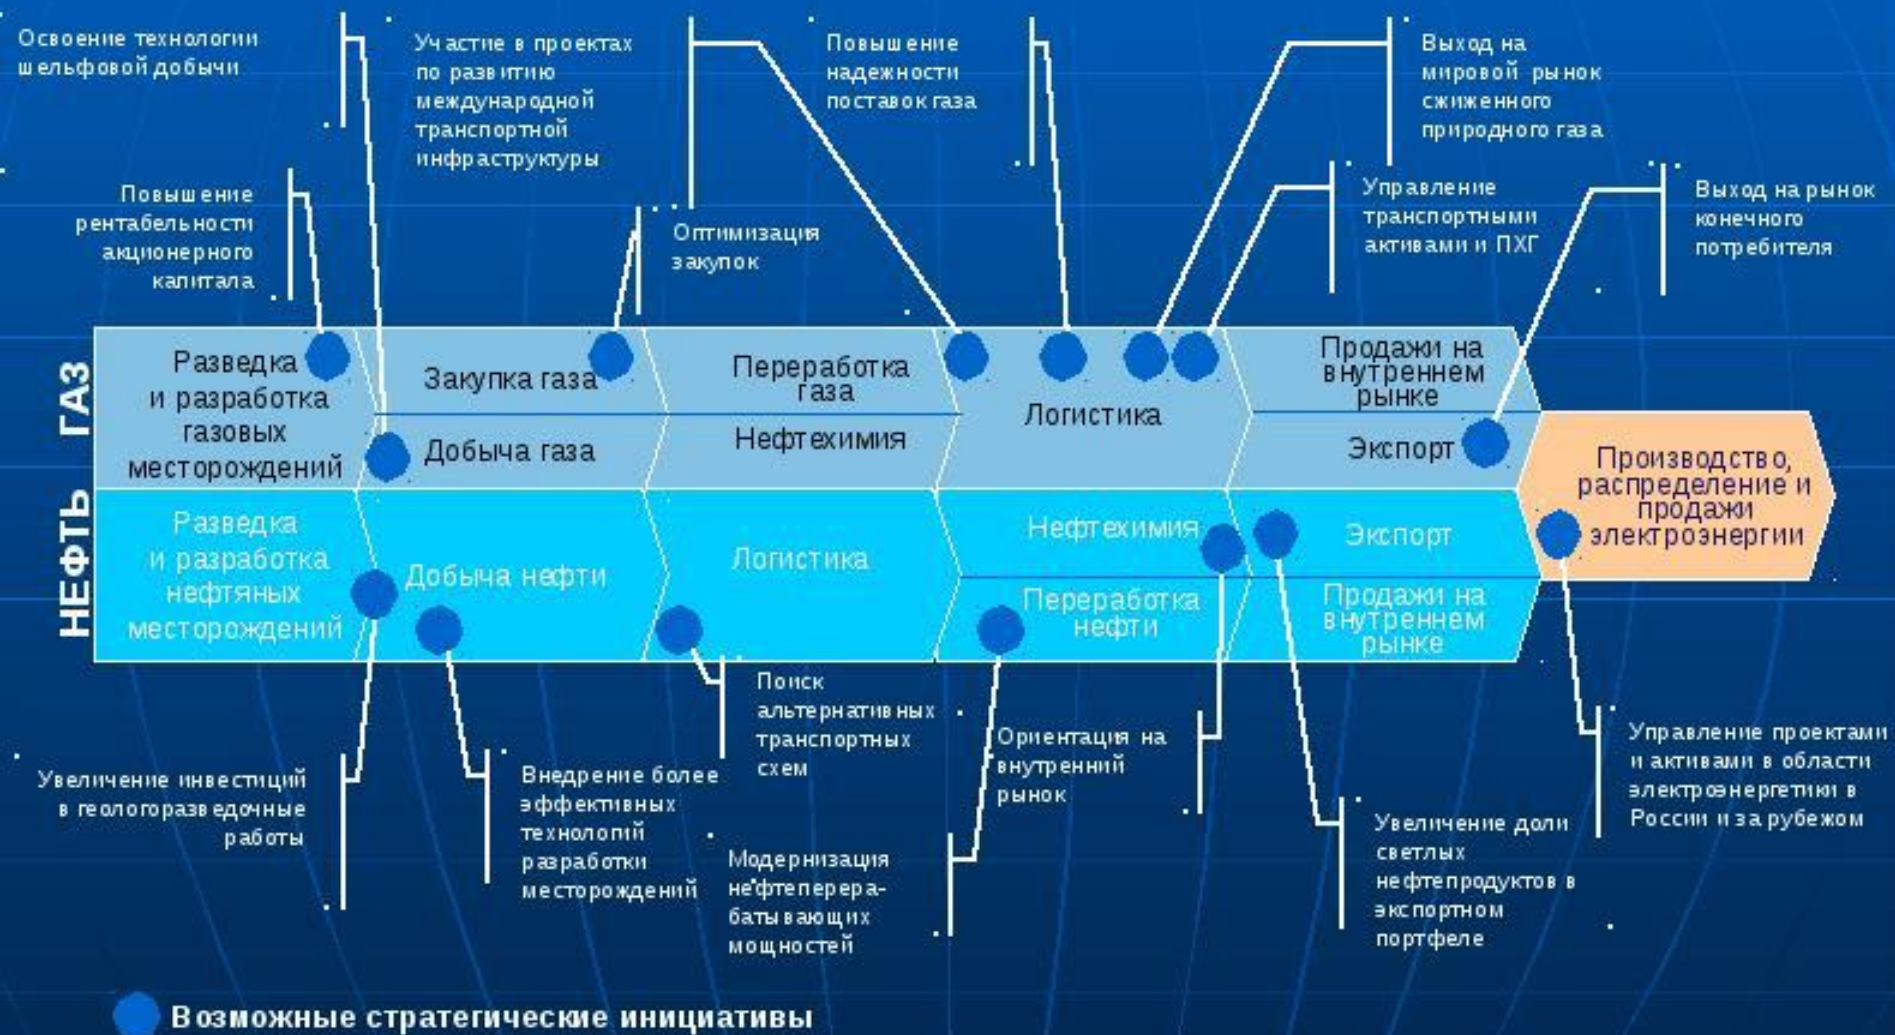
Освоение технологии шельфовой добычи

Участие в проектах по развитию международной транспортной инфраструктуры

Повышение надежности поставок газа

Выход на мировой рынок сжиженного природного газа

Повышение рентабельности акционерного капитала

Оптимизация закупок

Управление транспортными активами и ПХГ

Выход на рынок конечного потребителя

ГАЗ

НЕФТЬ

Разведка и разработка газовых месторождений

Закупка газа

Добыча газа

Переработка газа

Нефтехимия

Логистика

Продажи на внутреннем рынке

Экспорт

Производство, распределение и продажи электроэнергии

Разведка и разработка нефтяных месторождений

Добыча нефти

Логистика

Нефтехимия

Переработка нефти

Экспорт

Продажи на внутреннем рынке

Поиск альтернативных транспортных схем

Ориентация на внутренний рынок

Управление проектами и активами в области электроэнергетики в России и за рубежом

Увеличение инвестиций в геологоразведочные работы

Внедрение более эффективных технологий разработки месторождений

Модернизация нефтеперерабатывающих мощностей

Увеличение доли светлых нефтепродуктов в экспортном портфеле

Возможные стратегические инициативы